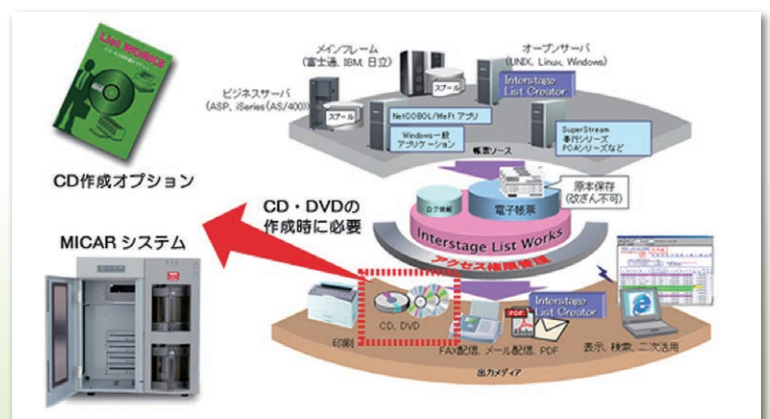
List WORKS

CD作成オプション

MICAR システム

CD・DVDの
作成時に必要

メインフレーム
(富士通, IBM, 日立)

オープンサーバ
(UNIX, Linux, Windows)

ビジネスサーバ
(ASP, iSeries(AS/400))

スプール

スプール

Interstage List Creator

NetCOBOL/MeFt アプリ

Windows一般
アプリケーション

SuperStream
事務系シリーズ
PCAシリーズなど

帳票ソース

ログ情報

電子帳票

原本保存
(改ざん不可)

Interstage List Works

アクセス権限管理

CD, DVD

Interstage List Creator

PDF

印刷

FAX配信, メール配信, PDF

表示, 検索, 二次活用

出力メディア